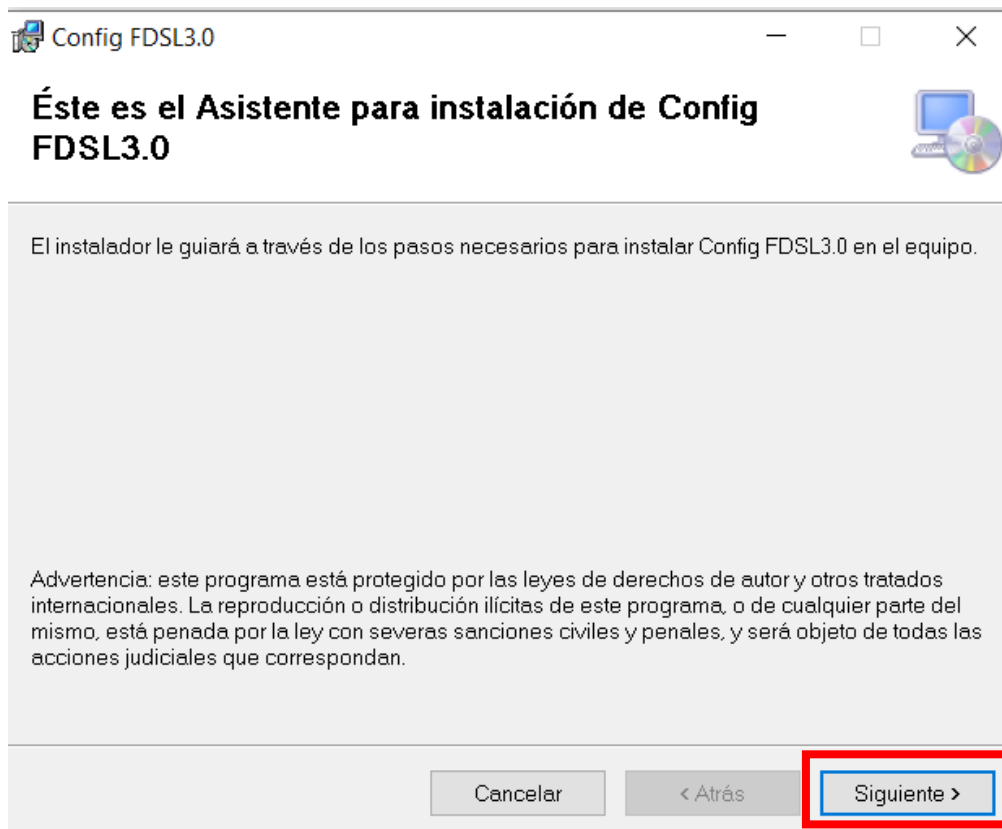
Config FDSL3.0

Éste es el Asistente para instalación de Config FDSL3.0

El instalador le guiará a través de los pasos necesarios para instalar Config FDSL3.0 en el equipo.

Advertencia: este programa está protegido por las leyes de derechos de autor y otros tratados internacionales. La reproducción o distribución ilícitas de este programa, o de cualquier parte del mismo, está penada por la ley con severas sanciones civiles y penales, y será objeto de todas las acciones judiciales que correspondan.

Cancelar

< Atrás

Siguiente >